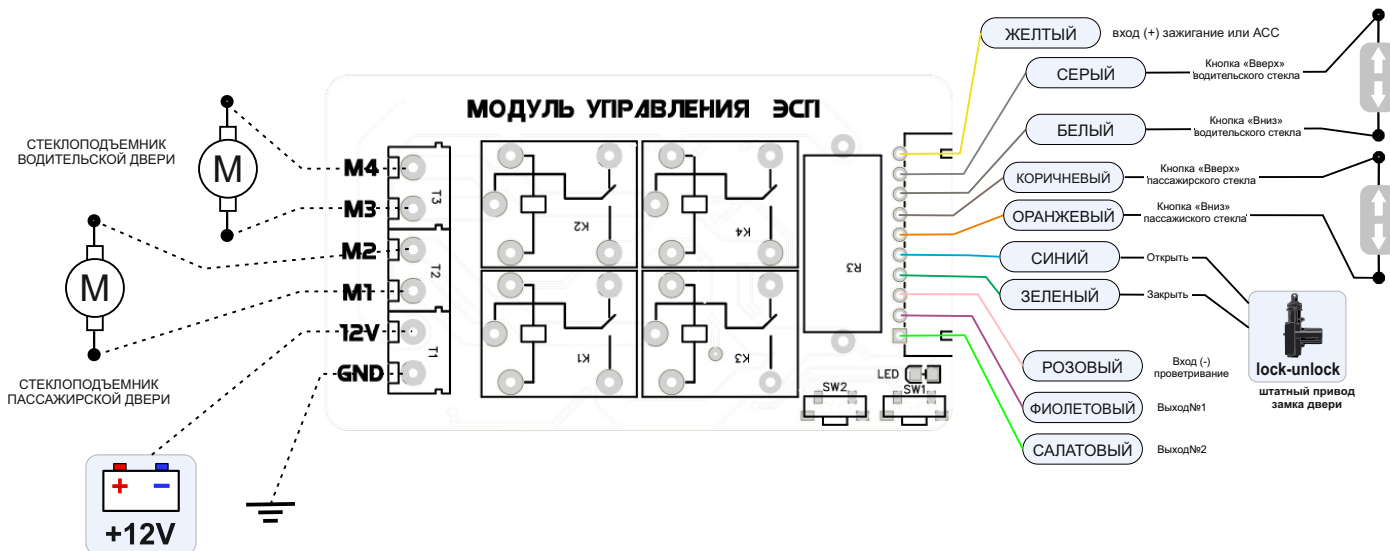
МОДУЛЬ УПРАВЛЕНИЯ ЭСП

СТЕКЛОПОДЪЕМНИК ВОДИТЕЛЬСКОЙ ДВЕРИ

M

M4
M3
M2
M1
12V
GND

T3
T2
T1

M

СТЕКЛОПОДЪЕМНИК ПАССАЖИРСКОЙ ДВЕРИ

+ −
+12V

K2
K4
K1
K3
R3
LED
SW2
SW1

ЖЕЛТЫЙ вход (+) зажигание или АСС
СЕРЫЙ Кнопка «Вверх» водительского стекла
БЕЛЫЙ Кнопка «Вниз» водительского стекла
КОРИЧНЕВЫЙ Кнопка «Вверх» пассажирского стекла
ОРАНЖЕВЫЙ Кнопка «Вниз» пассажиского стекла
СИНИЙ Открыть
ЗЕЛЕНЫЙ Закрыть
РОЗОВЫЙ Вход (-) проветривание
ФИОЛЕТОВЫЙ Выход№1
САЛАТОВЫЙ Выход№2

lock-unlock
штатный привод замка двери